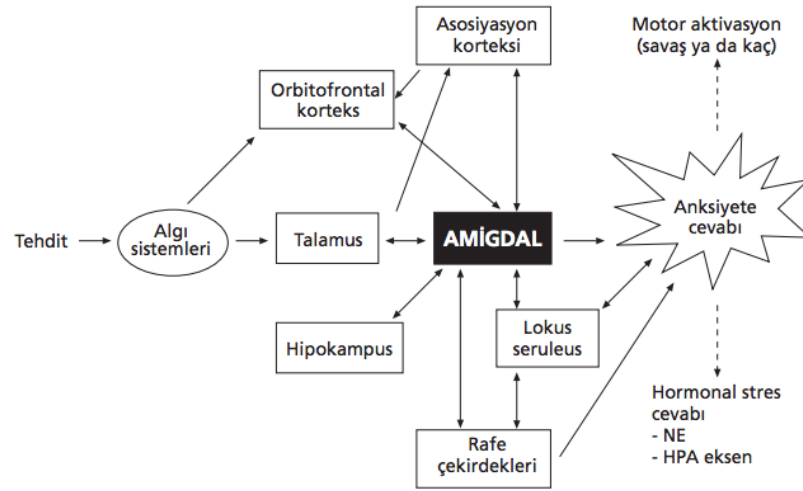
Asosiyasyon korteksi

Motor aktivasyon (savaş ya da kaç)

Orbitofrontal korteks

Tehdit

Algı sistemleri

Talamus

AMİGDAL

Anksiyete cevabı

Hipokampus

Lokus seruleus

Hormonal stres cevabı
- NE
- HPA eksen

Rafe çekirdekleri